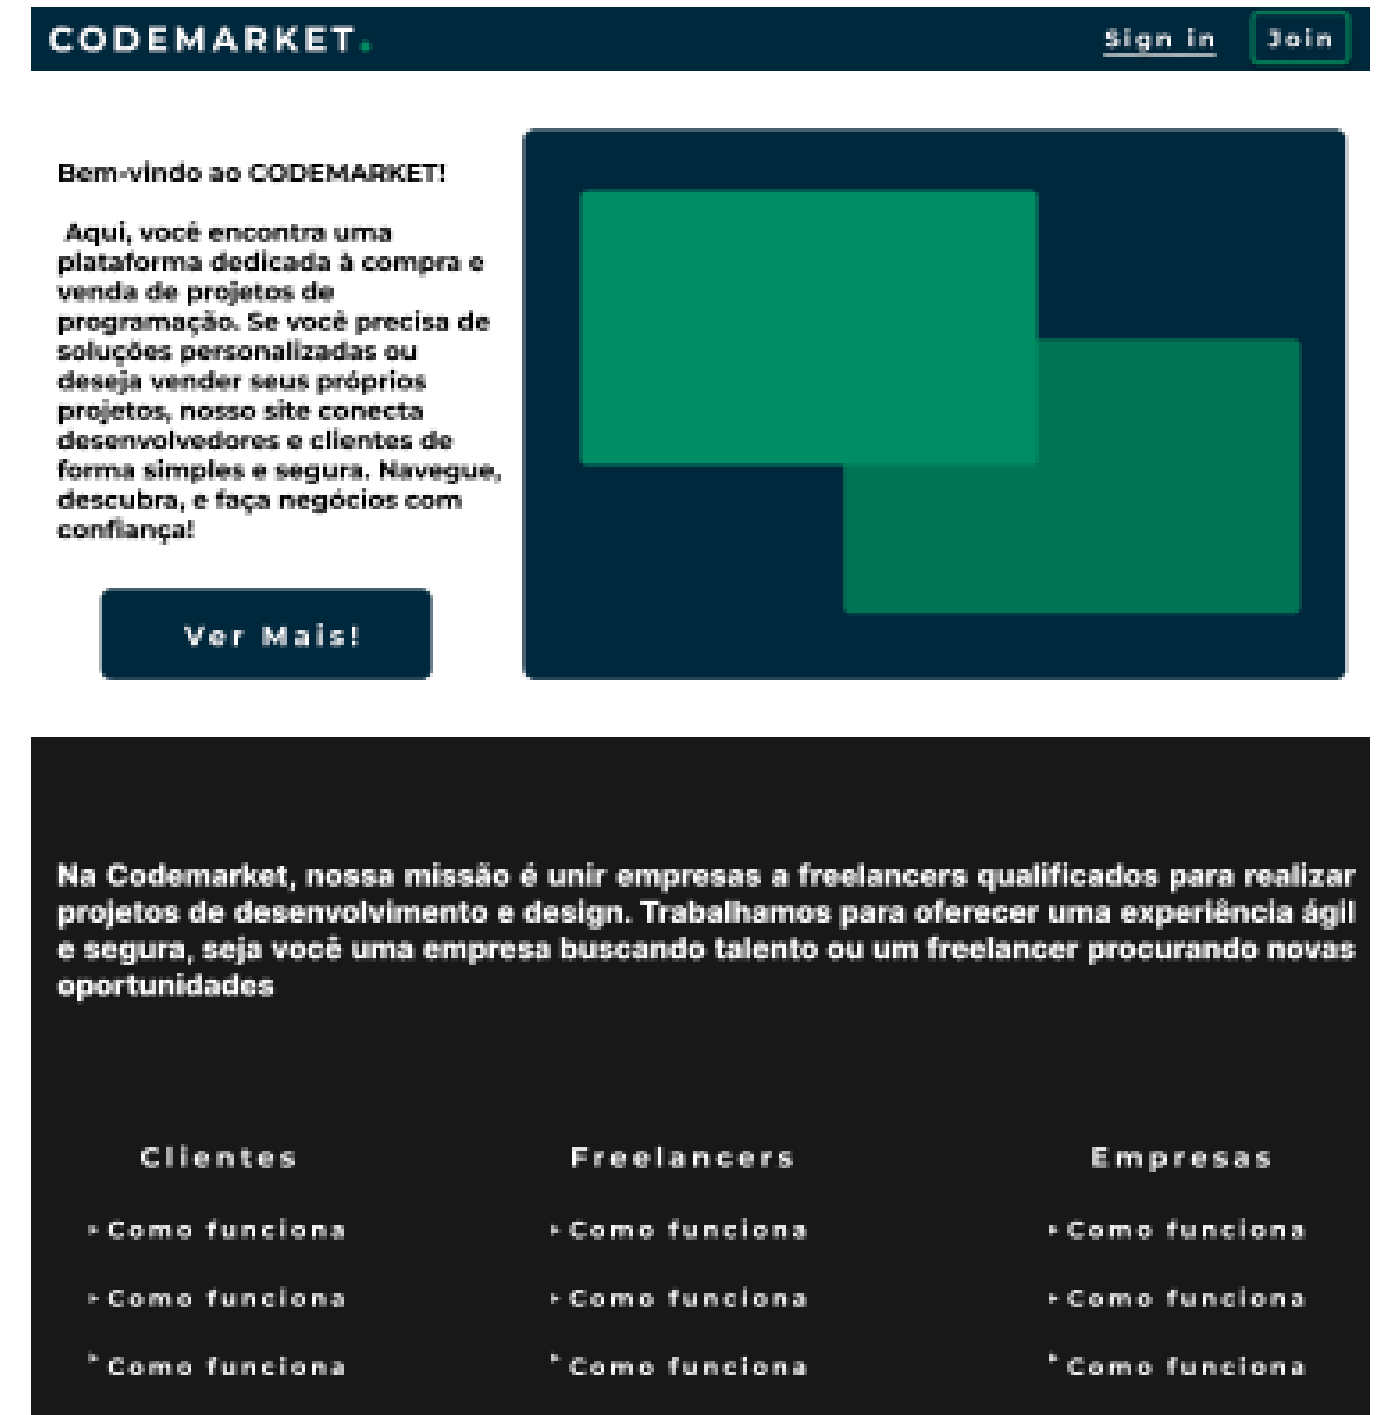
CODEMARKET.

Sign in

Join

Bem-vindo ao CODEMARKET!

Aqui, você encontra uma plataforma dedicada à compra e venda de projetos de programação. Se você precisa de soluções personalizadas ou deseja vender seus próprios projetos, nosso site conecta desenvolvedores e clientes de forma simples e segura. Navegue, descubra, e faça negócios com confiança!

Ver Mais!

Na Codemarket, nossa missão é unir empresas a freelancers qualificados para realizar projetos de desenvolvimento e design. Trabalhamos para oferecer uma experiência ágil e segura, seja você uma empresa buscando talento ou um freelancer procurando novas oportunidades

Clientes
• Como funciona
• Como funciona
• Como funciona

Freelancers
• Como funciona
• Como funciona
• Como funciona

Empresas
• Como funciona
• Como funciona
• Como funciona